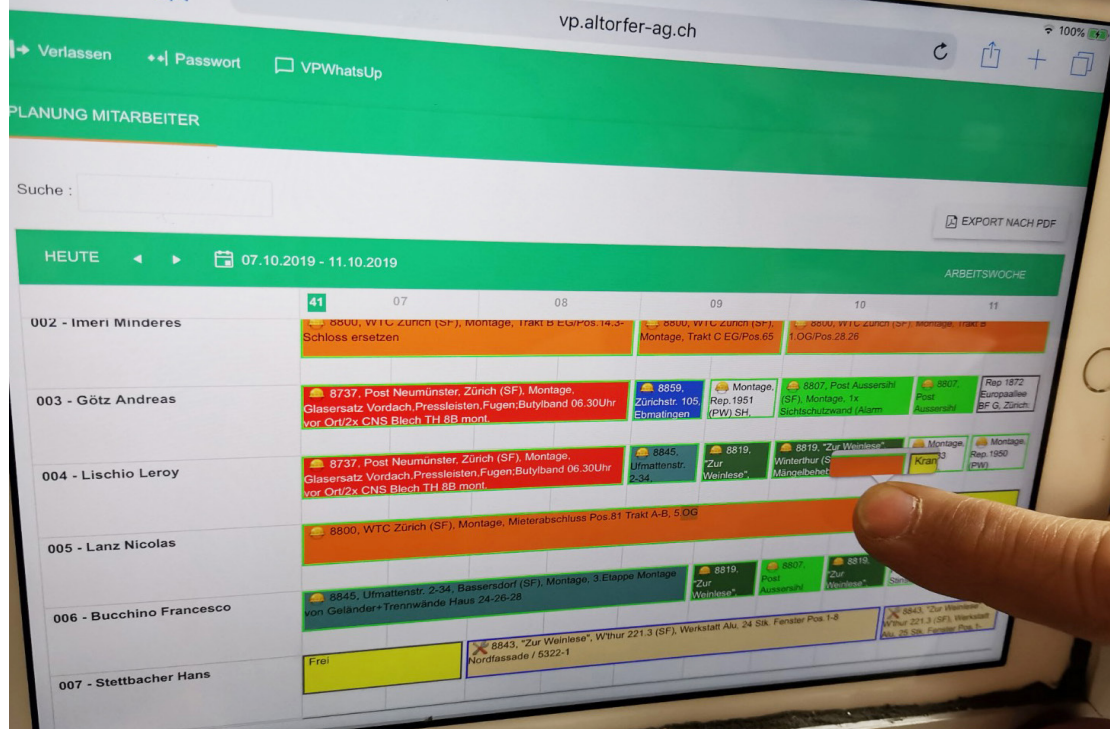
vp.altorfer-ag.ch

100%

Verlassen
Passwort
VPWhatsUp

PLANUNG MITARBEITER

Suche :

EXPORT NACH PDF

HEUTE
07.10.2019 - 11.10.2019
ARBEITSWOCHE

41
07
08
09
10
11

002 - Imeri Minderes
8800, WTC Zürich (SF), Montage, Trakt B EG/Pos.14.3-Schloss ersetzen
8800, WTC Zürich (SF), Montage, Trakt C EG/Pos.65
8800, WTC Zürich (SF), Montage, Trakt B 1.OG/Pos.28.26

003 - Götz Andreas
8737, Post Neumünster, Zürich (SF), Montage, Glasersatz Vordach,Pressleisten,Fugen;Butylband 06.30Uhr vor Ort/2x CNS Blech TH 8B mont.
8859, Zürichstr. 105, Ebmatingen
Montage, Rep.1951 (PW) SH,
8807, Post Aussersihl (SF), Montage, 1x Sichtschutzwand (Alarm
8807, Post Aussersihl
Rep 1872 Europaallee BF G, Zürich

004 - Lischio Leroy
8737, Post Neumünster, Zürich (SF), Montage, Glasersatz Vordach,Pressleisten,Fugen;Butylband 06.30Uhr vor Ort/2x CNS Blech TH 8B mont.
8845, Ufmattenstr. 2-34,
8819, "Zur Weinlese",
8819, "Zur Weinlese" Winterthur (S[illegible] Mängelbeheb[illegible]
Montage, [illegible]3
Kran
Montage, Rep.1950 (PW)

005 - Lanz Nicolas
8800, WTC Zürich (SF), Montage, Mieterabschluss Pos.81 Trakt A-B, 5.OG

006 - Bucchino Francesco
8845, Ufmattenstr. 2-34, Bassersdorf (SF), Montage, 3.Etappe Montage von Geländer+Trennwände Haus 24-26-28
8819, "Zur Weinlese",
8807, Post Aussersihl
8819, "Zur Weinlese",
Sitz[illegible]
8843, "Zur Weinlese" W'thur 221.3 (SF), Werkstatt Alu. 25 Stk. Fenster Pos.1-8

007 - Stettbacher Hans
Frei
8843, "Zur Weinlese", W'thur 221.3 (SF), Werkstatt Alu. 24 Stk. Fenster Pos.1-8 Nordfassade / 5322-1